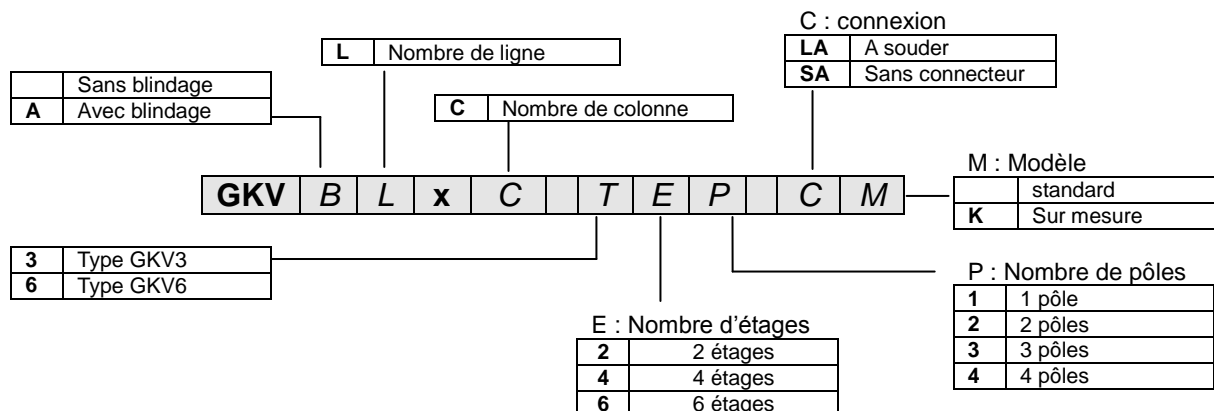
| | |
|---|---|
| | Sans blindage |
| **A** | Avec blindage |

| | |
|---|---|
| **L** | Nombre de ligne |

| | |
|---|---|
| **C** | Nombre de colonne |

C : connexion

| | |
|---|---|
| **LA** | A souder |
| **SA** | Sans connecteur |

| | | | | | | | | | | |
|---|---|---|---|---|---|---|---|---|---|---|
| **GKV** | *B* | *L* | **x** | *C* | | *T* | *E* | *P* | | *C* | *M* |

M : Modèle

| | |
|---|---|
| | standard |
| **K** | Sur mesure |

| | |
|---|---|
| **3** | Type GKV3 |
| **6** | Type GKV6 |

P : Nombre de pôles

| | |
|---|---|
| **1** | 1 pôle |
| **2** | 2 pôles |
| **3** | 3 pôles |
| **4** | 4 pôles |

E : Nombre d'étages

| | |
|---|---|
| **2** | 2 étages |
| **4** | 4 étages |
| **6** | 6 étages |